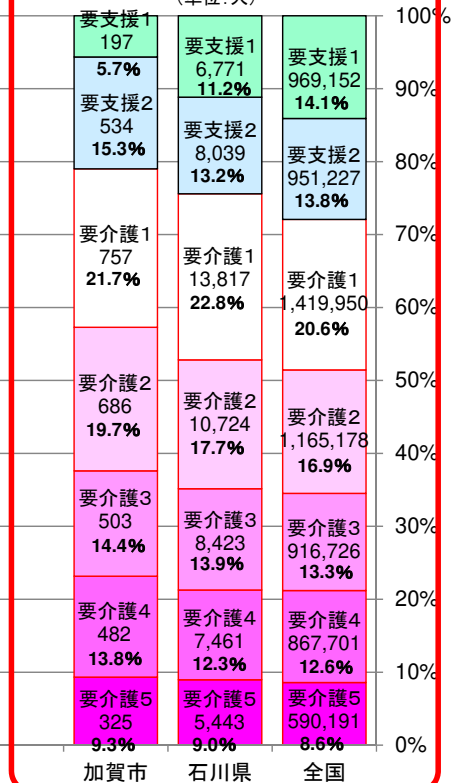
(単位:人)

100%
90%
80%
70%
60%
50%
40%
30%
20%
10%
0%

要支援1
197
5.7%
要支援2
534
15.3%
要介護1
757
21.7%
要介護2
686
19.7%
要介護3
503
14.4%
要介護4
482
13.8%
要介護5
325
9.3%
加賀市

要支援1
6,771
11.2%
要支援2
8,039
13.2%
要介護1
13,817
22.8%
要介護2
10,724
17.7%
要介護3
8,423
13.9%
要介護4
7,461
12.3%
要介護5
5,443
9.0%
石川県

要支援1
969,152
14.1%
要支援2
951,227
13.8%
要介護1
1,419,950
20.6%
要介護2
1,165,178
16.9%
要介護3
916,726
13.3%
要介護4
867,701
12.6%
要介護5
590,191
8.6%
全国